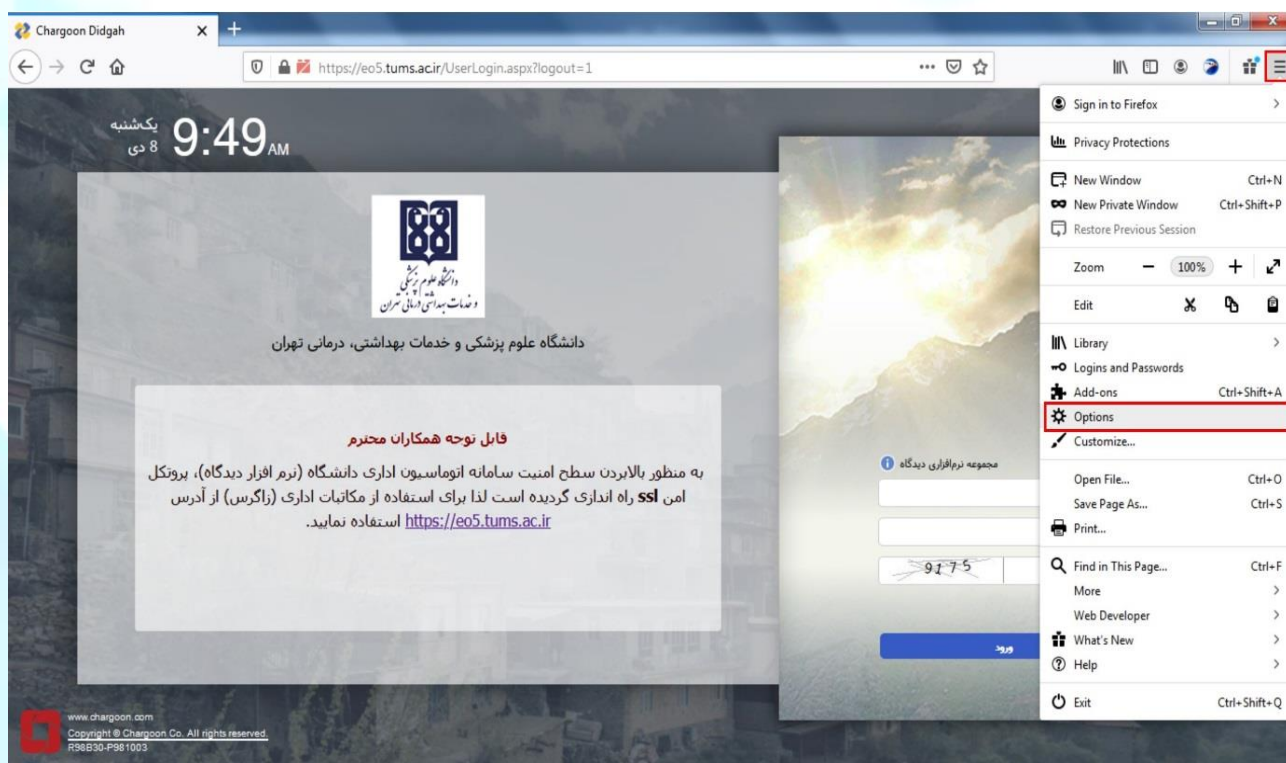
Chargoon Didgah
https://eo5.tums.ac.ir/UserLogin.aspx?logout=1

یکشنبه
8 دی
9:49AM

دانشگاه علوم پزشکی و خدمات بهداشتی درمانی تهران

دانشگاه علوم پزشکی و خدمات بهداشتی، درمانی تهران

قابل توجه همکاران محترم

به منظور بالابردن سطح امنیت سامانه اتوماسیون اداری دانشگاه (نرم افزار دیدگاه)، پروتکل امن ssl راه اندازی گردیده است لذا برای استفاده از مکاتبات اداری (زاگرس) از آدرس https://eo5.tums.ac.ir استفاده نمایید.

مجموعه نرم‌افزاری دیدگاه

9175

ورود

www.chargoon.com
Copyright © Chargoon Co. All rights reserved.
R98B30-P981003

Sign in to Firefox
Privacy Protections
New Window Ctrl+N
New Private Window Ctrl+Shift+P
Restore Previous Session
Zoom — 100% +
Edit
Library
Logins and Passwords
Add-ons Ctrl+Shift+A
Options
Customize...
Open File... Ctrl+O
Save Page As... Ctrl+S
Print...
Find in This Page... Ctrl+F
More
Web Developer
What's New
Help
Exit Ctrl+Shift+Q